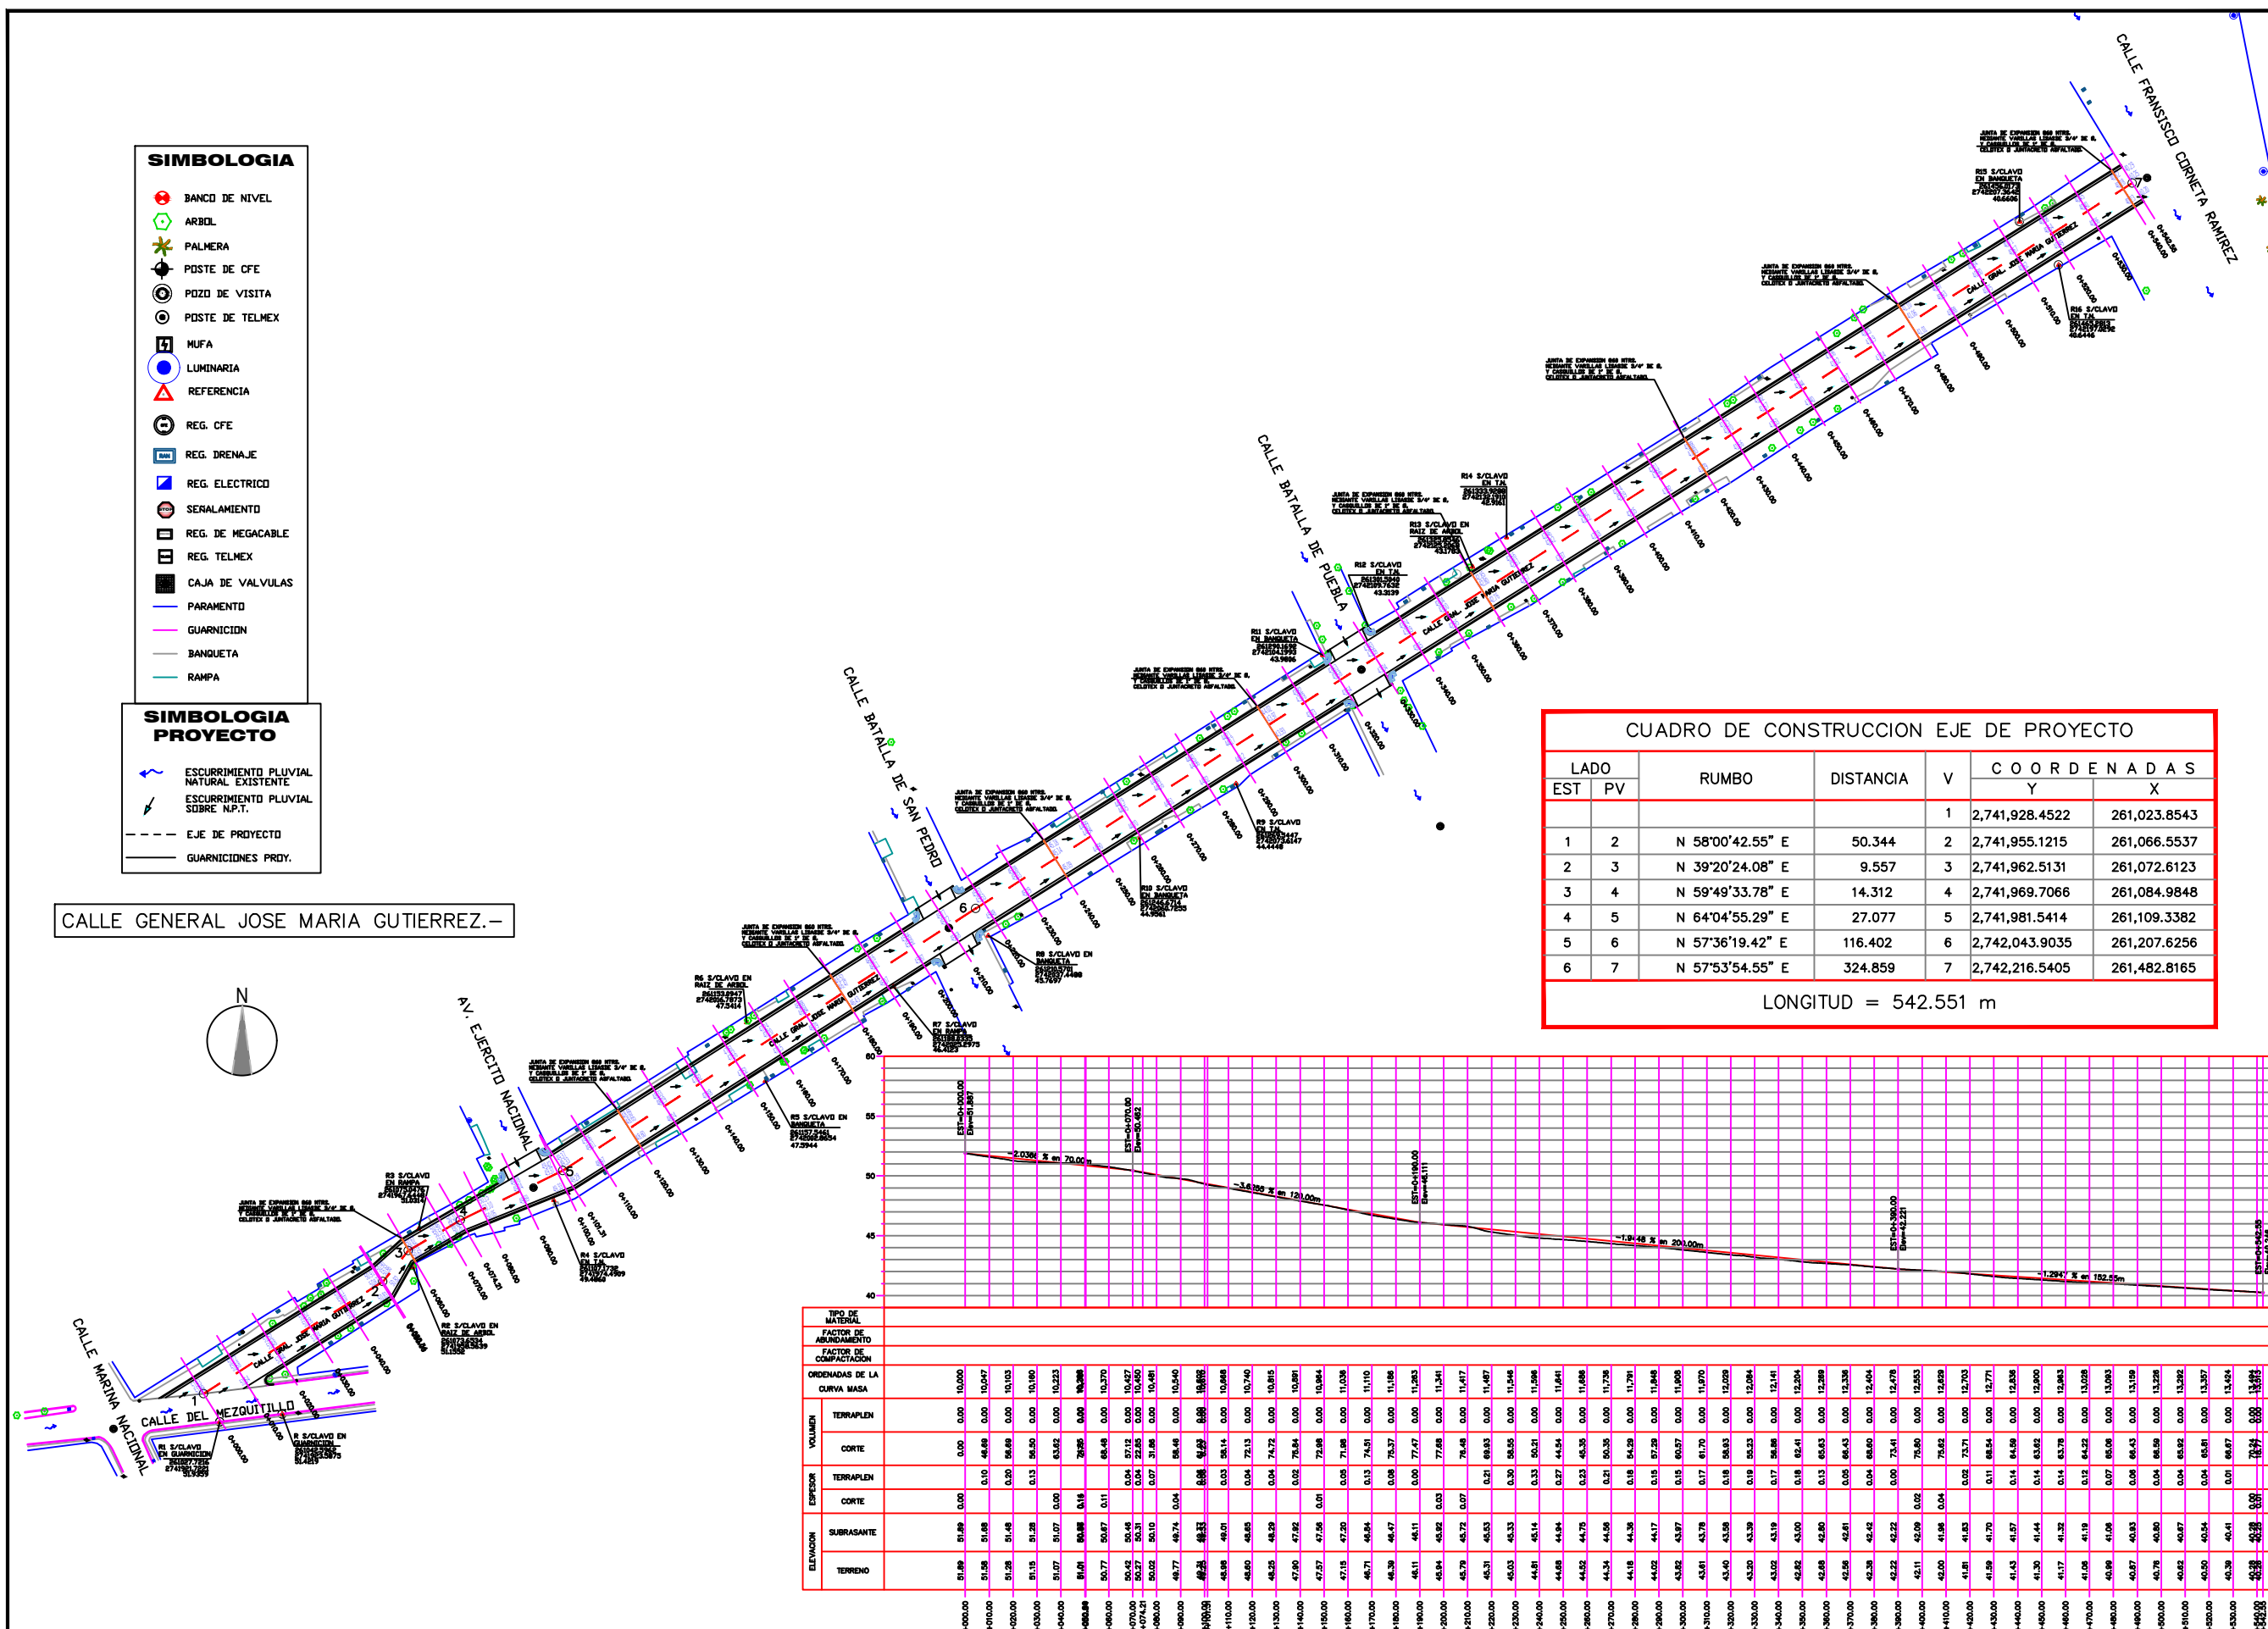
SIMBOLOGIA

BANCO DE NIVEL
ARBOL
PALMERA
POSTE DE CFE
POZO DE VISITA
POSTE DE TELMEX
MUFA
LUMINARIA
REFERENCIA
REG. CFE
REG. DRENAJE
REG. ELECTRICO
SEÑALAMIENTO
REG. DE MEGACABLE
REG. TELMEX
CAJA DE VALVULAS
PARAMENTO
GUARNICION
BANQUETA
RAMPA

SIMBOLOGIA PROYECTO

ESCURRIMIENTO PLUVIAL NATURAL EXISTENTE
ESCURRIMIENTO PLUVIAL SOBRE N.P.T.
EJE DE PROYECTO
GUARNICIONES PROY.

CALLE GENERAL JOSE MARIA GUTIERREZ.–

N

CALLE FRANSISCO CORNETA RAMIREZ

CALLE BATALLA DE PUEBLA

CALLE BATALLA DE SAN PEDRO

AV. EJERCITO NACIONAL

CALLE MARINA NACIONAL

CALLE DEL MEZQUITILLO

CALLE GRAL. JOSE MARIA GUTIERREZ

CUADRO DE CONSTRUCCION EJE DE PROYECTO

| LADO EST | LADO PV | RUMBO | DISTANCIA | V | COORDENADAS Y | COORDENADAS X |
|---|---|---|---|---|---|---|
| | | | | 1 | 2,741,928.4522 | 261,023.8543 |
| 1 | 2 | N 58°00'42.55" E | 50.344 | 2 | 2,741,955.1215 | 261,066.5537 |
| 2 | 3 | N 39°20'24.08" E | 9.557 | 3 | 2,741,962.5131 | 261,072.6123 |
| 3 | 4 | N 59°49'33.78" E | 14.312 | 4 | 2,741,969.7066 | 261,084.9848 |
| 4 | 5 | N 64°04'55.29" E | 27.077 | 5 | 2,741,981.5414 | 261,109.3382 |
| 5 | 6 | N 57°36'19.42" E | 116.402 | 6 | 2,742,043.9035 | 261,207.6256 |
| 6 | 7 | N 57°53'54.55" E | 324.859 | 7 | 2,742,216.5405 | 261,482.8165 |

LONGITUD = 542.551 m

60
55
50
45
40

-2.036 % en 70.00m
-3.655 % en 120.00m
-1.948 % en 200.00m
-1.294 % en 152.55m

TIPO DE MATERIAL
FACTOR DE ABUNDAMIENTO
FACTOR DE COMPACTACION
ORDENADAS DE LA CURVA MASA
VOLUMEN TERRAPLEN
CORTE
ESPESOR TERRAPLEN
CORTE
ELEVACION SUBRASANTE
TERRENO

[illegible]